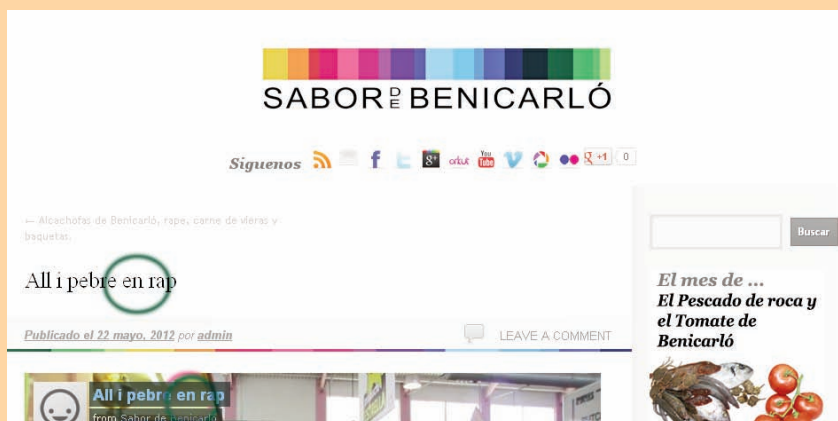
SABOR DE BENICARLÓ

Siguenos

+1 0

← Alcachofas de Benicarló, rape, carne de vieras y baquetas.

All i pebre en rap

Publicado el 22 mayo, 2012 por admin

LEAVE A COMMENT

All i pebre en rap
from Sabor de Benicarló

Buscar

El mes de ...
El Pescado de roca y el Tomate de Benicarló